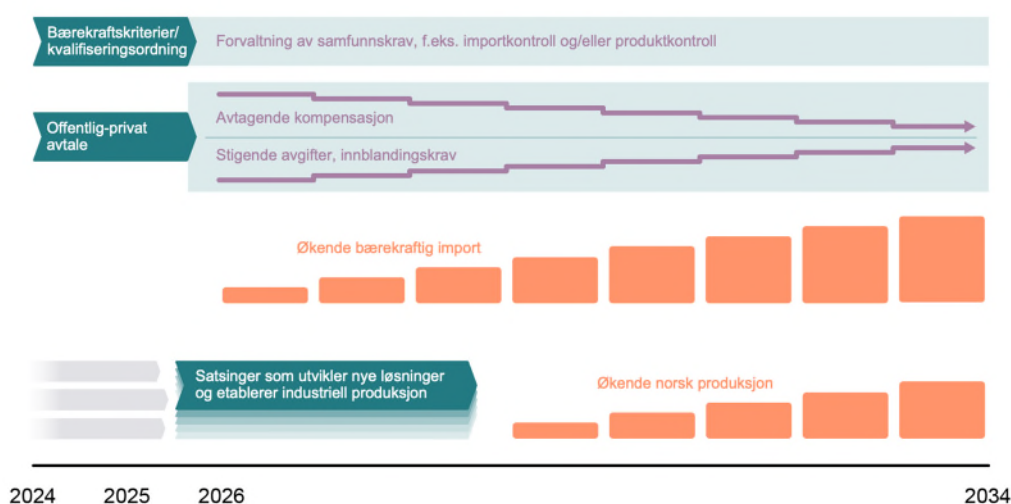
Bærekraftskriterier/ kvalifiseringsordning

Forvaltning av samfunnskrav, f.eks. importkontroll og/eller produktkontroll

Offentlig-privat avtale

Avtagende kompensasjon

Stigende avgifter, innblandingskrav

Økende bærekraftig import

Satsinger som utvikler nye løsninger og etablerer industriell produksjon

Økende norsk produksjon

2024 2025 2026 2034